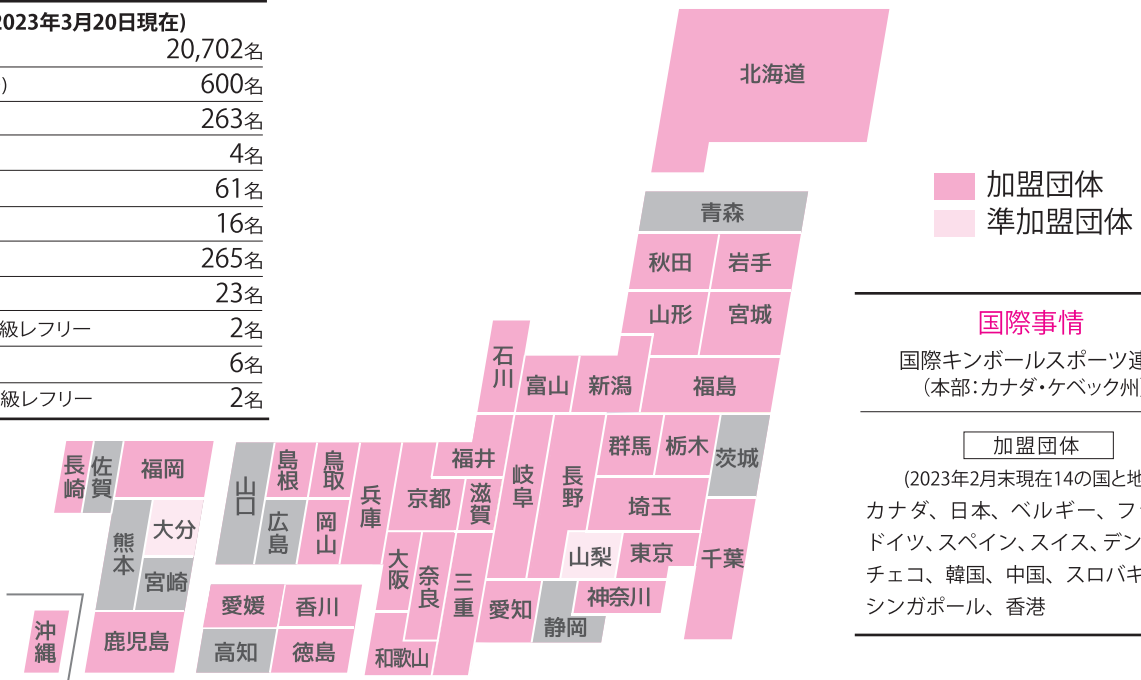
2023年3月20日現在)

| | |
|---|---|
| | 20,702名 |
| ) | 600名 |
| | 263名 |
| | 4名 |
| | 61名 |
| | 16名 |
| | 265名 |
| | 23名 |
| 級レフリー | 2名 |
| | 6名 |
| 級レフリー | 2名 |

北海道
青森
秋田
岩手
山形
宮城
石川
富山
新潟
福島
福井
岐阜
長野
群馬
栃木
茨城
埼玉
千葉
山梨
東京
神奈川
静岡
愛知
三重
滋賀
京都
奈良
大阪
和歌山
兵庫
鳥取
島根
岡山
広島
山口
香川
愛媛
徳島
高知
長崎
佐賀
福岡
熊本
大分
宮崎
鹿児島
沖縄

加盟団体
準加盟団体

国際事情
国際キンボールスポーツ連
(本部:カナダ・ケベック州

加盟団体
(2023年2月末現在14の国と地
カナダ、日本、ベルギー、フ
ドイツ、スペイン、スイス、デン
チェコ、韓国、中国、スロバキ
シンガポール、香港